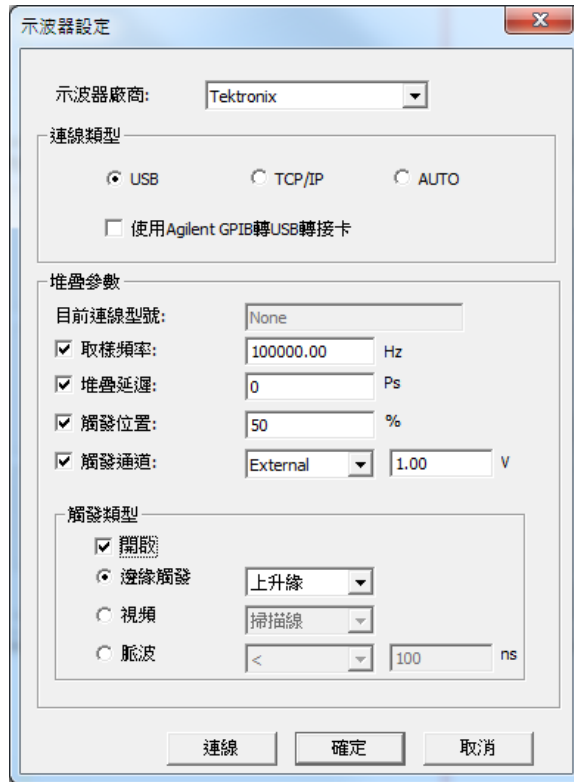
示波器設定

示波器廠商: Tektronix

連線類型

USB TCP/IP AUTO

使用Agilent GPIB轉USB轉接卡

堆疊參數

目前連線型號: None

取樣頻率: 100000.00 Hz

堆疊延遲: 0 Ps

觸發位置: 50 %

觸發通道: External 1.00 V

觸發類型

開啟

邊緣觸發 上升緣

視頻 掃描線

脈波 < 100 ns

連線 確定 取消